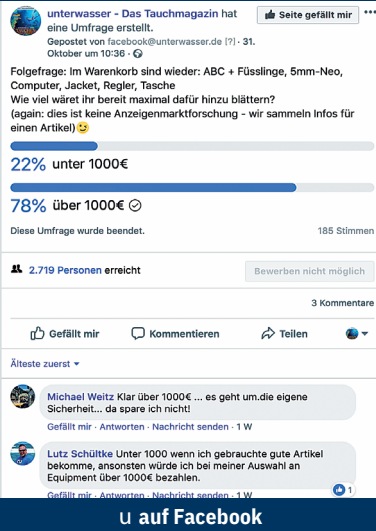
unterwasser - Das Tauchmagazin hat eine Umfrage erstellt.

Seite gefällt mir

Gepostet von facebook@unterwasser.de [?] · 31. Oktober um 10:36 ·

Folgefrage: Im Warenkorb sind wieder: ABC + Füsslinge, 5mm-Neo, Computer, Jacket, Regler, Tasche
Wie viel wärt ihr bereit maximal dafür hinzu blättern?
(again: dies ist keine Anzeigenmarktforschung - wir sammeln Infos für einen Artikel)😉

22% unter 1000€

78% über 1000€

Diese Umfrage wurde beendet.

185 Stimmen

2.719 Personen erreicht

Bewerben nicht möglich

3 Kommentare

Gefällt mir

Kommentieren

Teilen

Älteste zuerst

Michael Weitz Klar über 1000€ ... es geht um.die eigene Sicherheit... da spare ich nicht!

Gefällt mir · Antworten · Nachricht senden · 1 W

Lutz Schültke Unter 1000 wenn ich gebrauchte gute Artikel bekomme, ansonsten würde ich bei meiner Auswahl an Equipment über 1000€ bezahlen.

1

Gefällt mir · Antworten · Nachricht senden · 1 W

u auf Facebook